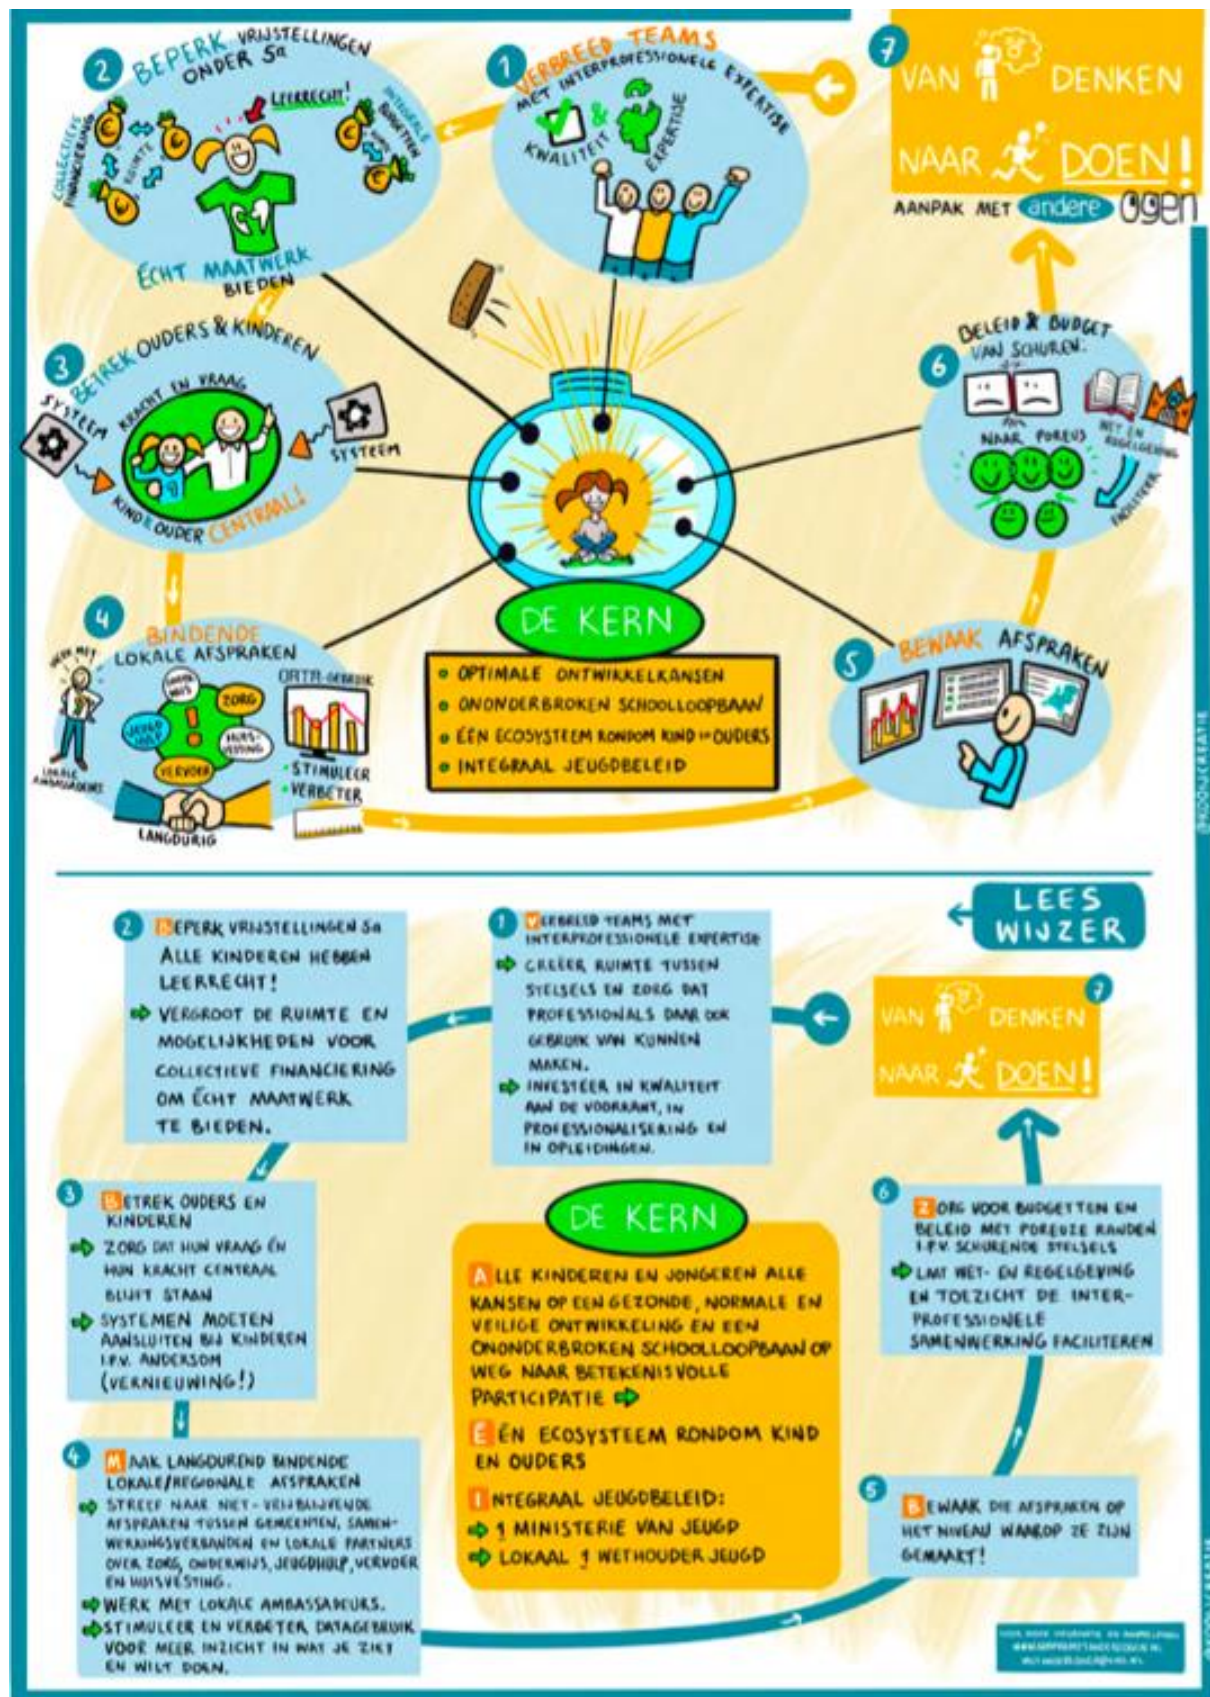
2 BEPERK VRIJSTELLINGEN ONDER 5a

COLLECTIEVE FINANCIERING

RUIMTE

LEERRECHT!

INTEGRALE BUDGETTEN

ÉCHT MAATWERK BIEDEN

1 VERBREED TEAMS MET INTERPROFESSIONELE EXPERTISE

KWALITEIT & EXPERTISE

7 VAN DENKEN NAAR DOEN!

AANPAK MET andere ogen

3 BETREK OUDERS & KINDEREN

KRACHT EN VRAAG

SYSTEEM

SYSTEEM

KIND & OUDER CENTRAAL!

6 BELEID & BUDGET VAN SCHUREN:

NAAR POREUS

WET EN REGELGEVING

FACILITEREN

4 BINDENDE LOKALE AFSPRAKEN

WERK MET LOKALE AMBASSADEURS

ONDERWIJS

ZORG

JEUGDHULP

HUISVESTING

VERVOER

DATA-GEBRUIK

STIMULEER

VERBETER

LANGDURIG

DE KERN

• OPTIMALE ONTWIKKELKANSEN
• ONONDERBROKEN SCHOOLLOOPBAAN
• ÉÉN ECOSYSTEEM RONDOM KIND EN OUDERS
• INTEGRAAL JEUGDBELEID

5 BEWAAK AFSPRAKEN

LEES WIJZER

2 BEPERK VRIJSTELLINGEN 5a
ALLE KINDEREN HEBBEN LEERRECHT!
VERGROOT DE RUIMTE EN MOGELIJKHEDEN VOOR COLLECTIEVE FINANCIERING OM ÉCHT MAATWERK TE BIEDEN.

1 VERBREED TEAMS MET INTERPROFESSIONELE EXPERTISE
CREËER RUIMTE TUSSEN STELSELS EN ZORG DAT PROFESSIONALS DAAR OOK GEBRUIK VAN KUNNEN MAKEN.
INVESTEER IN KWALITEIT AAN DE VOORKANT, IN PROFESSIONALISERING EN IN OPLEIDINGEN.

7 VAN DENKEN NAAR DOEN!

3 BETREK OUDERS EN KINDEREN
ZORG DAT HUN VRAAG EN HUN KRACHT CENTRAAL BLIJFT STAAN
SYSTEMEN MOETEN AANSLUITEN BIJ KINDEREN I.P.V. ANDERSOM (VERNIEUWING!)

DE KERN
ALLE KINDEREN EN JONGEREN ALLE KANSEN OP EEN GEZONDE, NORMALE EN VEILIGE ONTWIKKELING EN EEN ONONDERBROKEN SCHOOLLOOPBAAN OP WEG NAAR BETEKENISVOLLE PARTICIPATIE
ÉÉN ECOSYSTEEM RONDOM KIND EN OUDERS
INTEGRAAL JEUGDBELEID:
1 MINISTERIE VAN JEUGD
LOKAAL 1 WETHOUDER JEUGD

6 ZORG VOOR BUDGETTEN EN BELEID MET POREUZE RANDEN I.P.V. SCHURENDE STELSELS
LAAT WET- EN REGELGEVING EN TOEZICHT DE INTERPROFESSIONELE SAMENWERKING FACILITEREN

4 MAAK LANGDUREND BINDENDE LOKALE/REGIONALE AFSPRAKEN
STREEF NAAR NIET-VRIJBLIJVENDE AFSPRAKEN TUSSEN GEMEENTEN, SAMENWERKINGSVERBANDEN EN LOKALE PARTNERS OVER ZORG, ONDERWIJS, JEUGDHULP, VERVOER EN HUISVESTING.
WERK MET LOKALE AMBASSADEURS.
STIMULEER EN VERBETER DATAGEBRUIK VOOR MEER INZICHT IN WAT JE ZIET EN WILT DOEN.

5 BEWAAK DIE AFSPRAKEN OP HET NIVEAU WAAROP ZE ZIJN GEMAAKT!

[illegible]

@NOOIJCREATIE